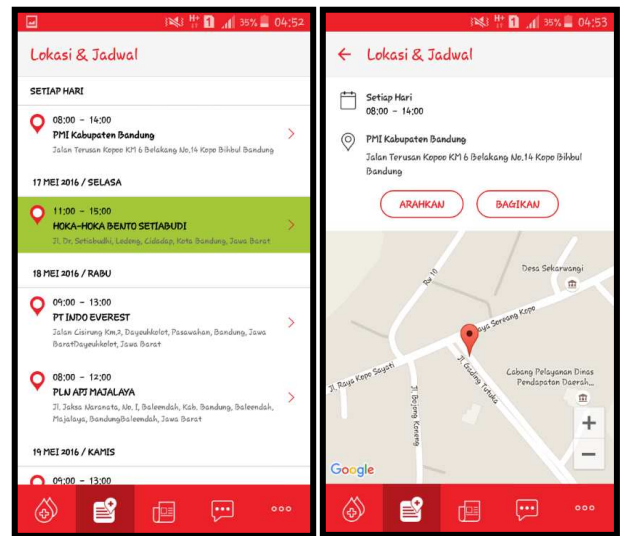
35% 04:52

Lokasi & Jadwal

SETIAP HARI

08:00 - 14:00
PMI Kabupaten Bandung
Jalan Terusan Kopoo KM 6 Belakang No.14 Kopo Bihbul Bandung

17 MEI 2016 / SELASA

11:00 - 15:00
HOKA-HOKA BENTO SETIABUDI
Jl. Dr. Setiabudhi, Ledeng, Cidadap, Kota Bandung, Jawa Barat

18 MEI 2016 / RABU

09:00 - 13:00
PT INDO EVEREST
Jalan Cisirung Km.3, Dayeuhkolot, Pasawahan, Bandung, Jawa BaratDayeuhkolot, Jawa Barat

08:00 - 12:00
PLN APJ MAJALAYA
Jl. Jaksa Naranata, No. I, Baleendah, Kab. Bandung, Baleendah, Majalaya, BandungBaleendah, Jawa Barat

19 MEI 2016 / KAMIS

09:00 - 13:00

35% 04:53

Lokasi & Jadwal

Setiap Hari
08:00 - 14:00

PMI Kabupaten Bandung
Jalan Terusan Kopoo KM 6 Belakang No.14 Kopo Bihbul Bandung

ARAHKAN
BAGIKAN

Desa Sekarwangi
Jl. Raya Sereang Kopo
Jl. Raya Kopo Sayati
Jl. Bojong Koneng
Jl. Gading Tutuka
Cabang Pelayanan Dinas Pendapatan Daerah...
Google
+
−

ooo